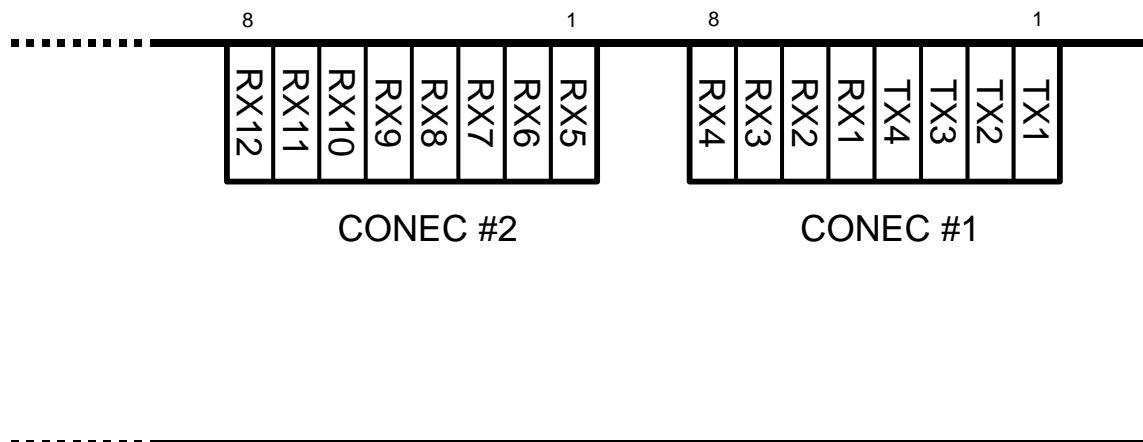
8 1 8 1

| RX12 | RX11 | RX10 | RX9 | RX8 | RX7 | RX6 | RX5 |
|---|---|---|---|---|---|---|---|

| RX4 | RX3 | RX2 | RX1 | TX4 | TX3 | TX2 | TX1 |
|---|---|---|---|---|---|---|---|

CONEC #2

CONEC #1